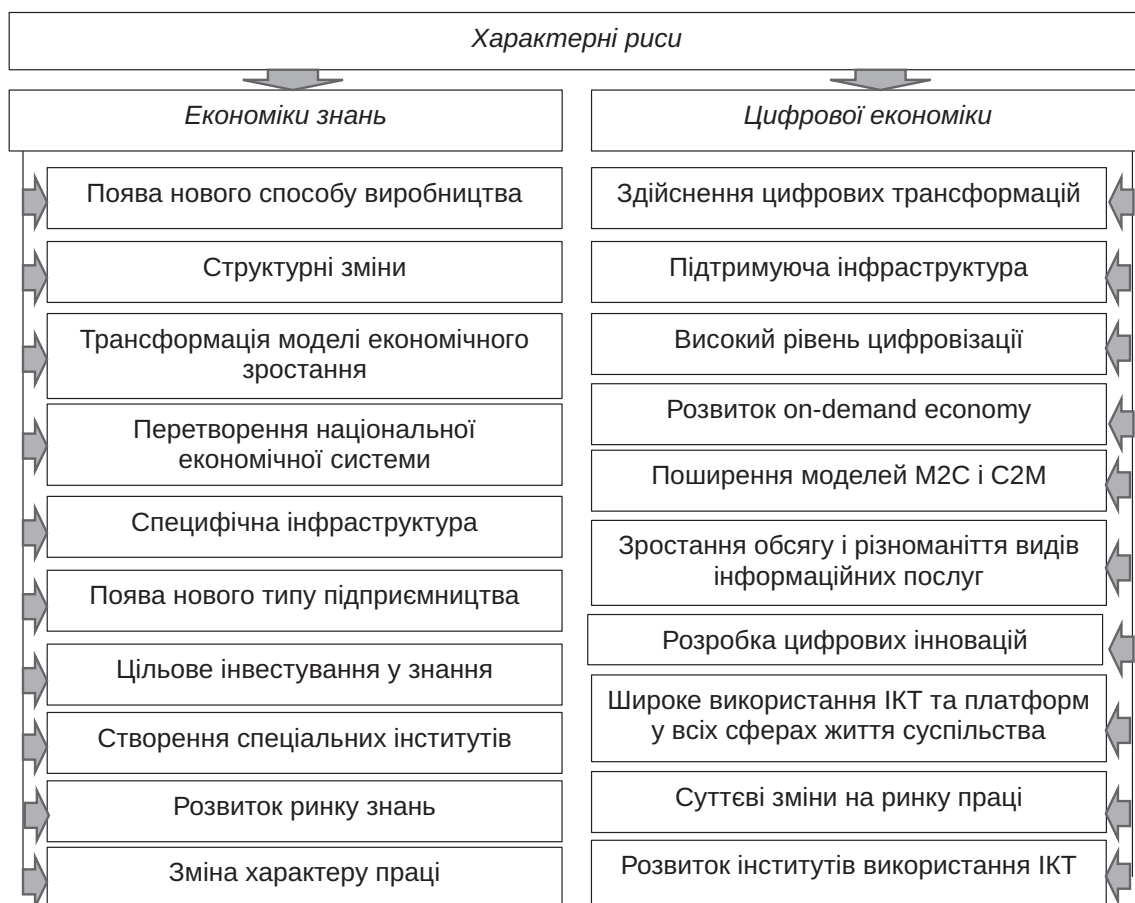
Характерні риси

Економіки знань

Поява нового способу виробництва

Структурні зміни

Трансформація моделі економічного зростання

Перетворення національної економічної системи

Специфічна інфраструктура

Поява нового типу підприємництва

Цільове інвестування у знання

Створення спеціальних інститутів

Розвиток ринку знань

Зміна характеру праці

Цифрової економіки

Здійснення цифрових трансформацій

Підтримуюча інфраструктура

Високий рівень цифровізації

Розвиток on-demand economy

Поширення моделей M2C і C2M

Зростання обсягу і різноманіття видів інформаційних послуг

Розробка цифрових інновацій

Широке використання ІКТ та платформ у всіх сферах життя суспільства

Суттєві зміни на ринку праці

Розвиток інститутів використання ІКТ